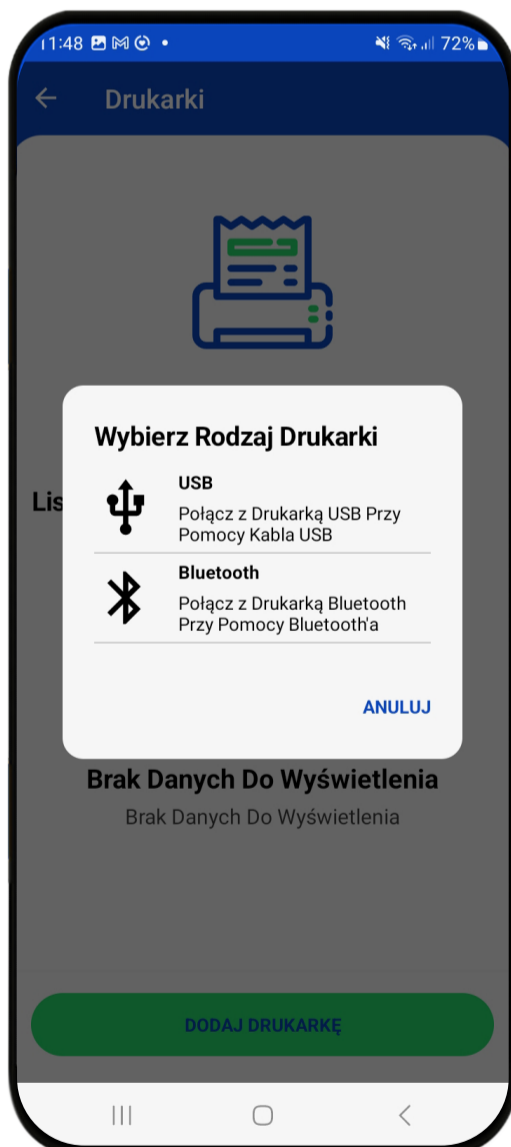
11:48

72%

Drukarki

Lis

Wybierz Rodzaj Drukarki

USB

Połącz z Drukarką USB Przy Pomocy Kabla USB

Bluetooth

Połącz z Drukarką Bluetooth Przy Pomocy Bluetooth'a

ANULUJ

Brak Danych Do Wyświetlenia

Brak Danych Do Wyświetlenia

DODAJ DRUKARKĘ